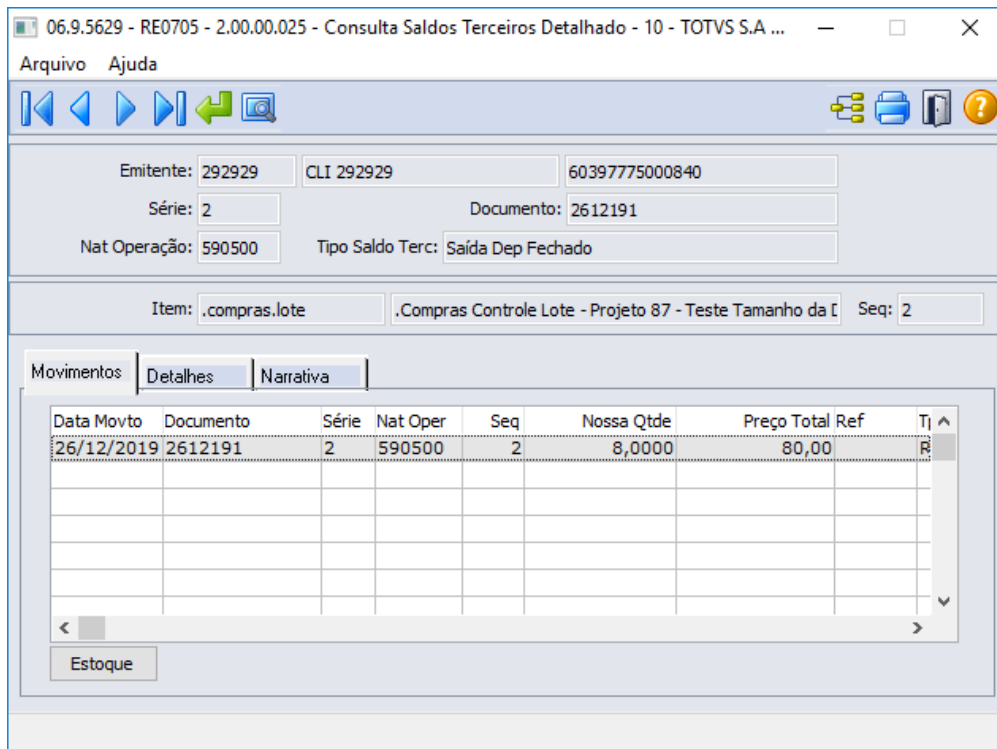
06.9.5629 - RE0705 - 2.00.00.025 - Consulta Saldos Terceiros Detalhado - 10 - TOTVS S.A ...

Arquivo Ajuda

Emitente: 292929 CLI 292929 60397775000840

Série: 2 Documento: 2612191

Nat Operação: 590500 Tipo Saldo Terc: Saída Dep Fechado

Item: .compras.lote .Compras Controle Lote - Projeto 87 - Teste Tamanho da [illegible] Seq: 2

Movimentos Detalhes Narrativa

| Data Movto | Documento | Série | Nat Oper | Seq | Nossa Qtde | Preço Total | Ref | T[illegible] |
|---|---|---|---|---|---|---|---|---|
| 26/12/2019 | 2612191 | 2 | 590500 | 2 | 8,0000 | 80,00 | | R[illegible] |

Estoque